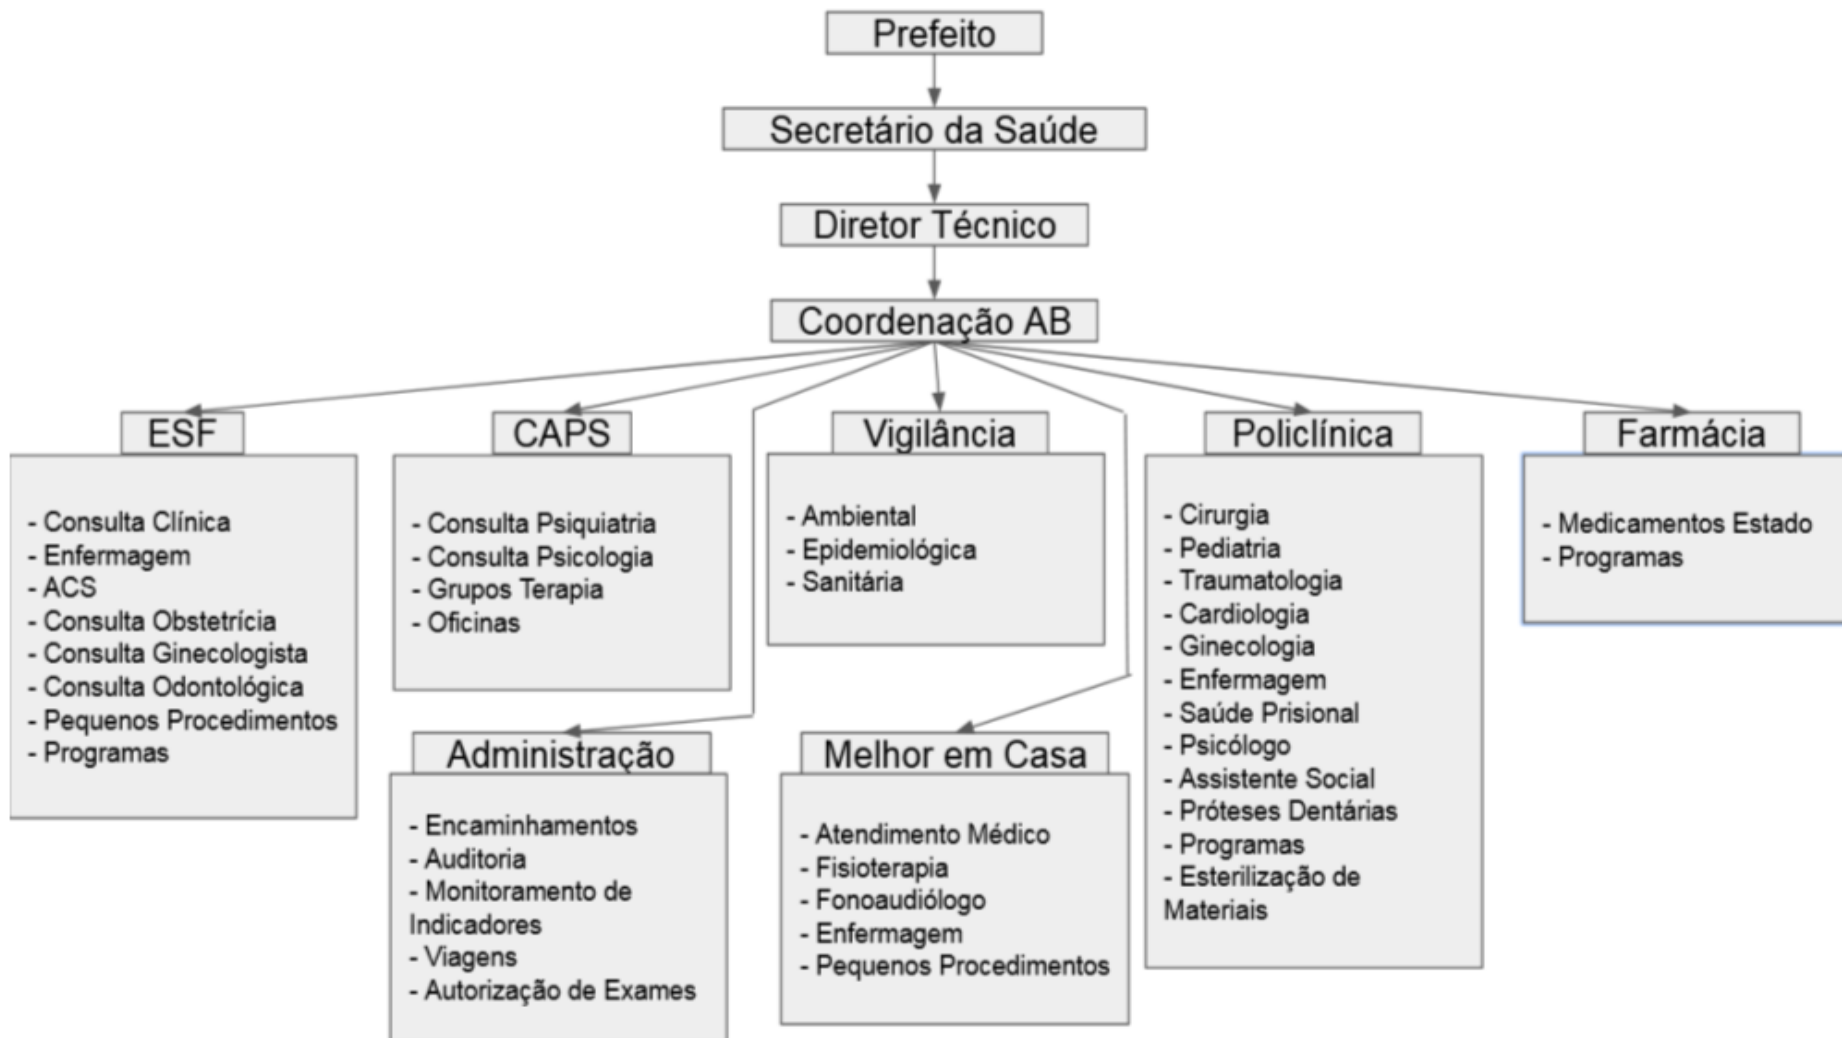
Prefeito

Secretário da Saúde

Diretor Técnico

Coordenação AB

ESF

- Consulta Clínica
- Enfermagem
- ACS
- Consulta Obstetrícia
- Consulta Ginecologista
- Consulta Odontológica
- Pequenos Procedimentos
- Programas

CAPS

- Consulta Psiquiatria
- Consulta Psicologia
- Grupos Terapia
- Oficinas

Vigilância

- Ambiental
- Epidemiológica
- Sanitária

Policlínica

- Cirurgia
- Pediatria
- Traumatologia
- Cardiologia
- Ginecologia
- Enfermagem
- Saúde Prisional
- Psicólogo
- Assistente Social
- Próteses Dentárias
- Programas
- Esterilização de Materiais

Farmácia

- Medicamentos Estado
- Programas

Administração

- Encaminhamentos
- Auditoria
- Monitoramento de Indicadores
- Viagens
- Autorização de Exames

Melhor em Casa

- Atendimento Médico
- Fisioterapia
- Fonoaudiólogo
- Enfermagem
- Pequenos Procedimentos